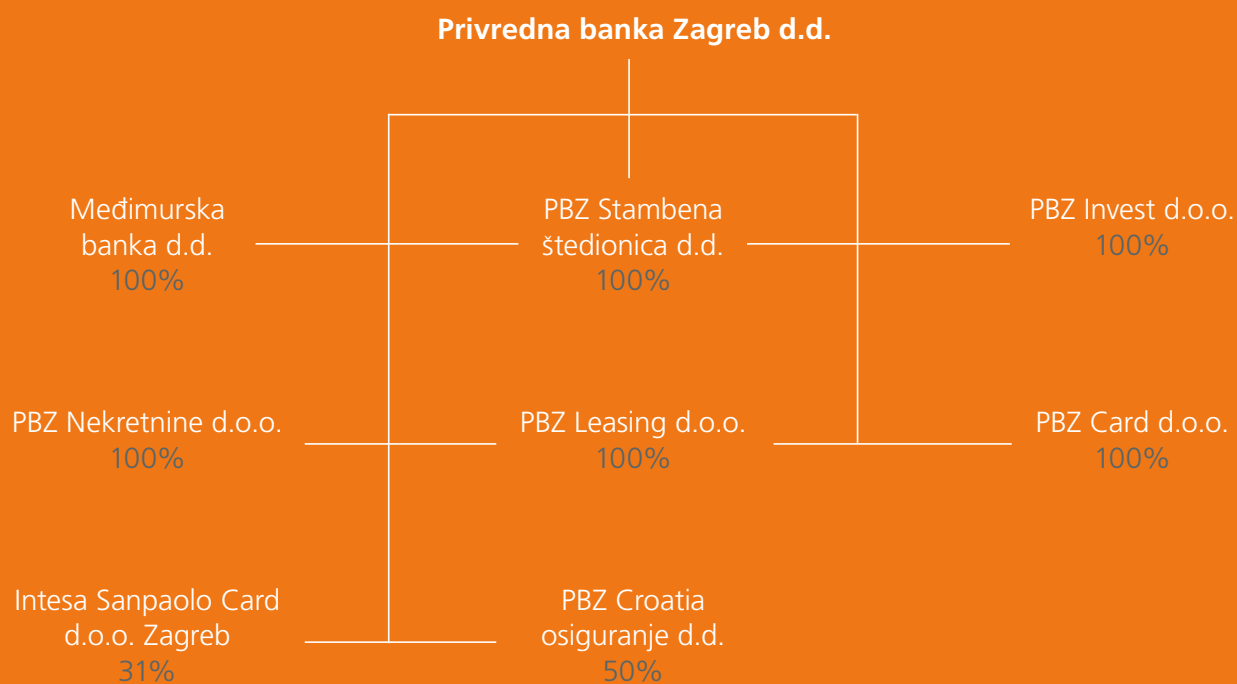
Privredna banka Zagreb d.d.

Međimurska banka d.d.
100%

PBZ Stambena štedionica d.d.
100%

PBZ Invest d.o.o.
100%

PBZ Nekretnine d.o.o.
100%

PBZ Leasing d.o.o.
100%

PBZ Card d.o.o.
100%

Intesa Sanpaolo Card d.o.o. Zagreb
31%

PBZ Croatia osiguranje d.d.
50%